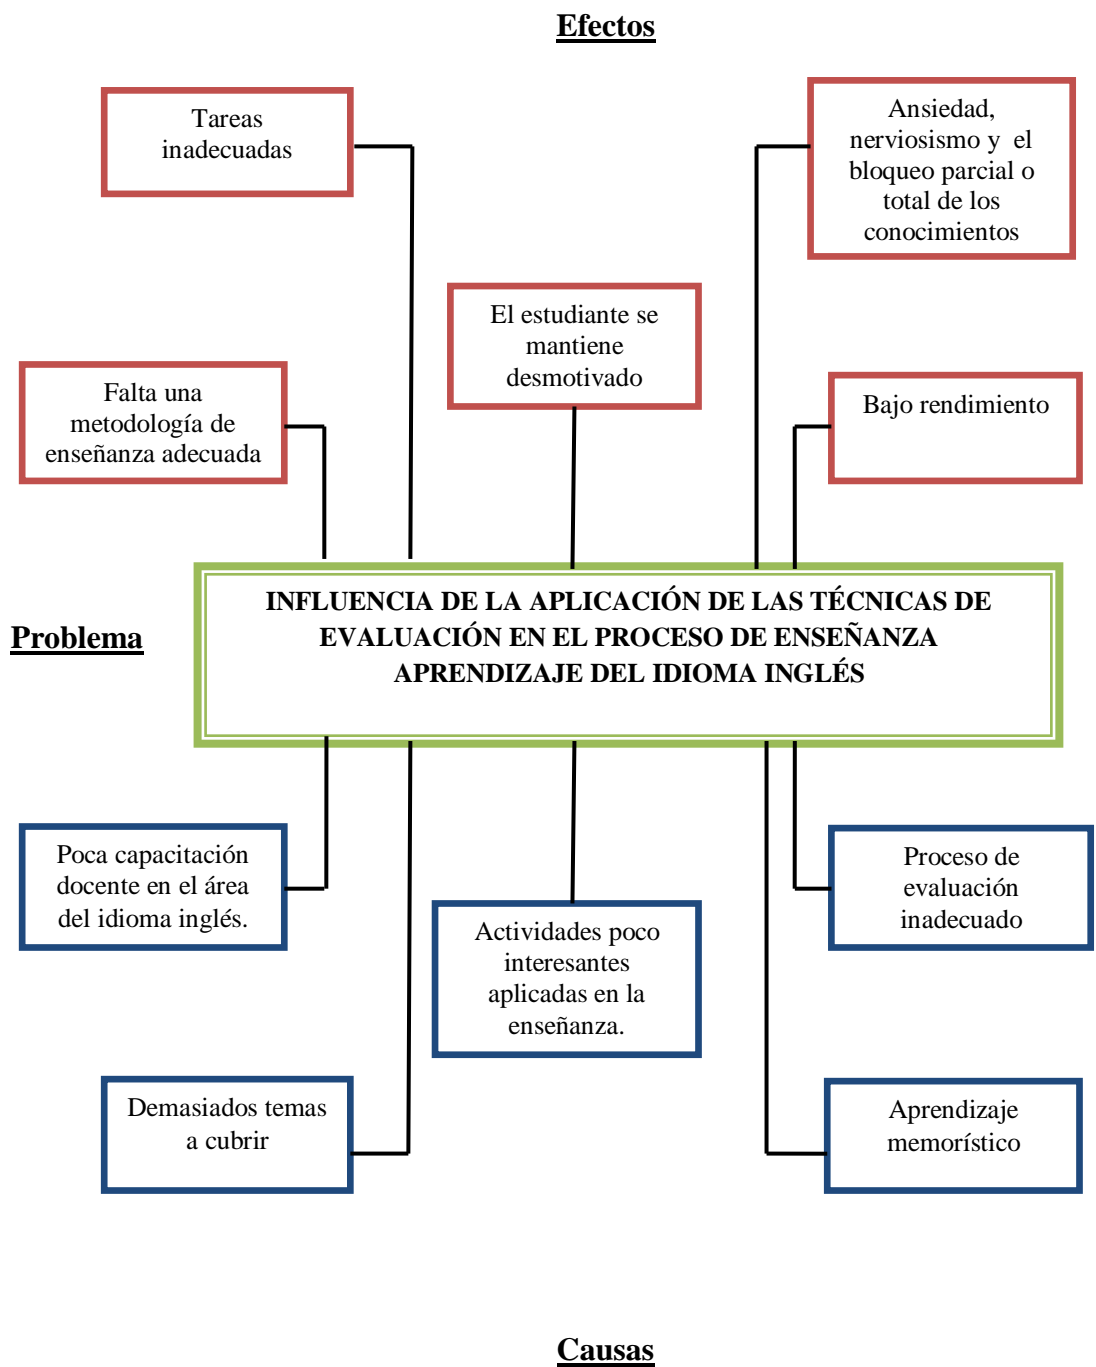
Efectos

Tareas inadecuadas

Ansiedad, nerviosismo y el bloqueo parcial o total de los conocimientos

El estudiante se mantiene desmotivado

Falta una metodología de enseñanza adecuada

Bajo rendimiento

Problema

INFLUENCIA DE LA APLICACIÓN DE LAS TÉCNICAS DE EVALUACIÓN EN EL PROCESO DE ENSEÑANZA APRENDIZAJE DEL IDIOMA INGLÉS

Poca capacitación docente en el área del idioma inglés.

Proceso de evaluación inadecuado

Actividades poco interesantes aplicadas en la enseñanza.

Demasiados temas a cubrir

Aprendizaje memorístico

Causas